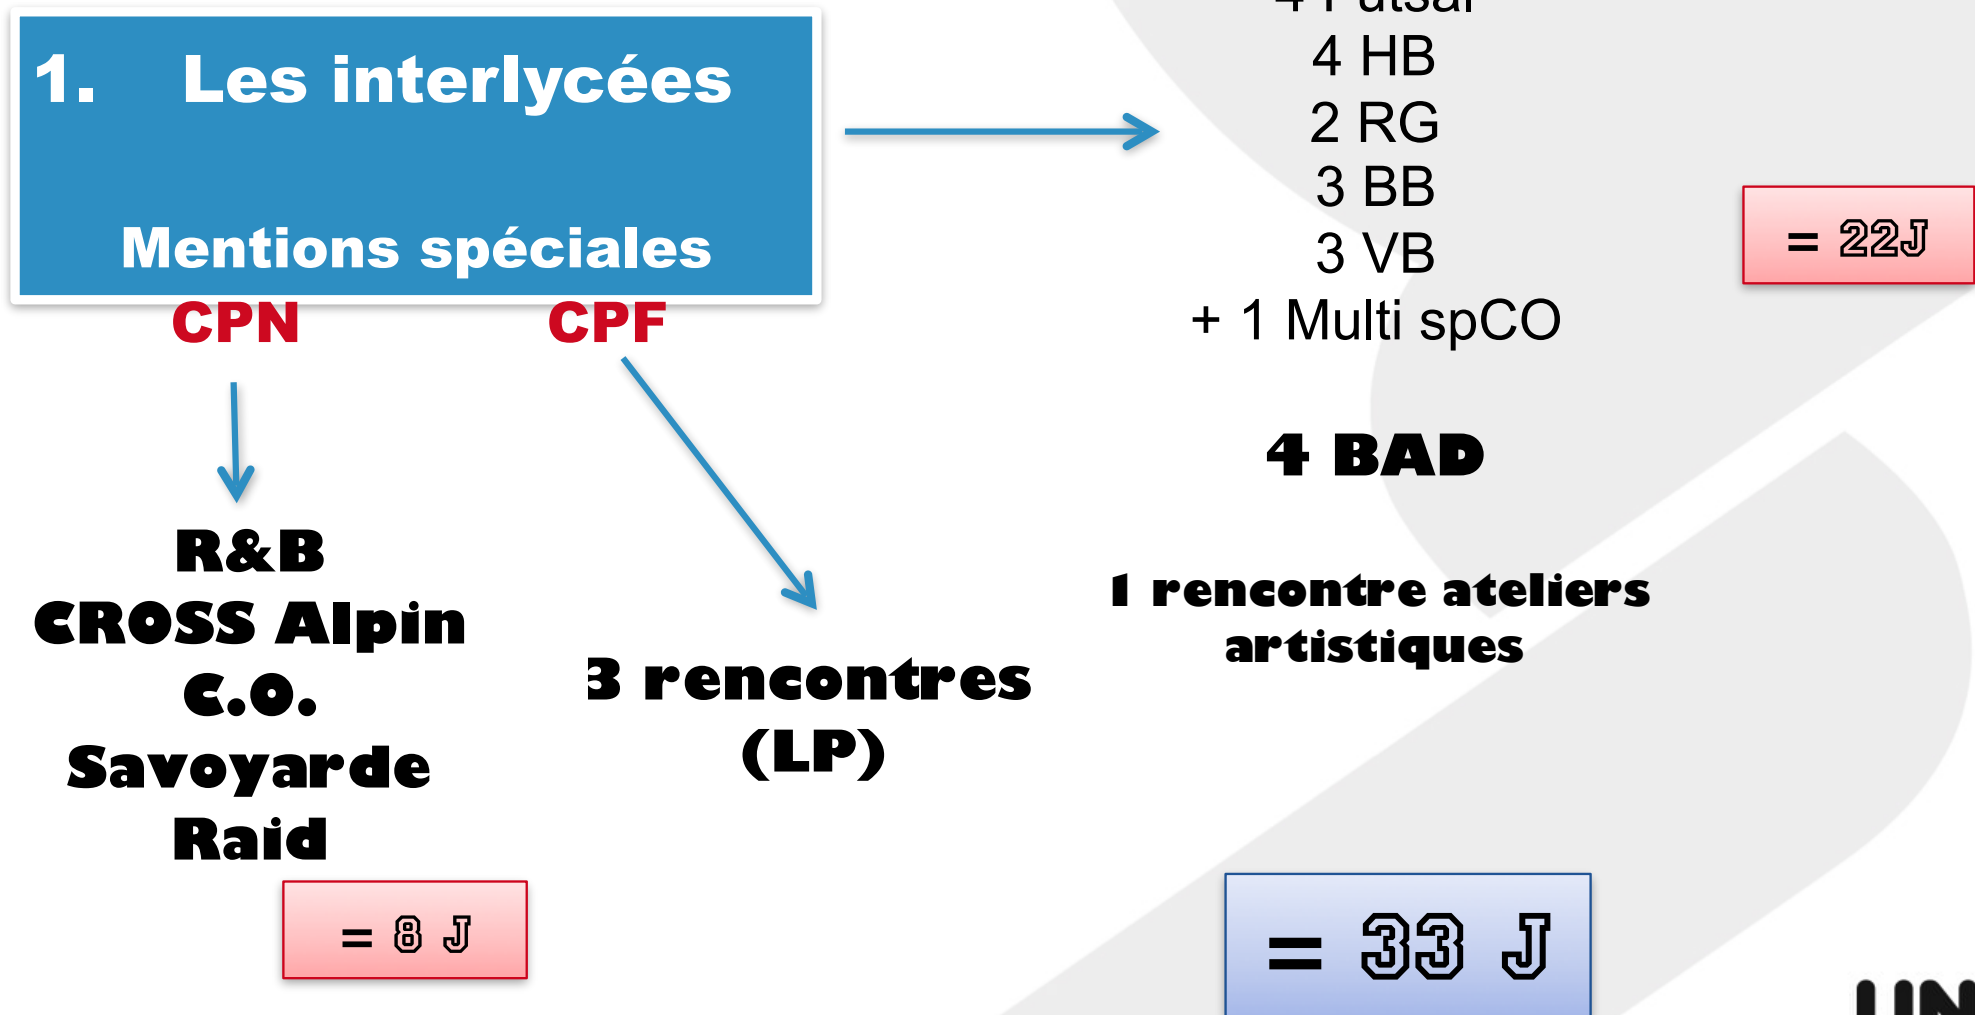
1. Les interlycées

Mentions spéciales

CPN

CPF

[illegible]
4 HB
2 RG
3 BB
3 VB
+ 1 Multi spCO

= 22J

4 BAD

R&B
CROSS Alpin
C.O.
Savoyarde
Raid

3 rencontres
(LP)

1 rencontre ateliers artistiques

= 8 J

= 33 J

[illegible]